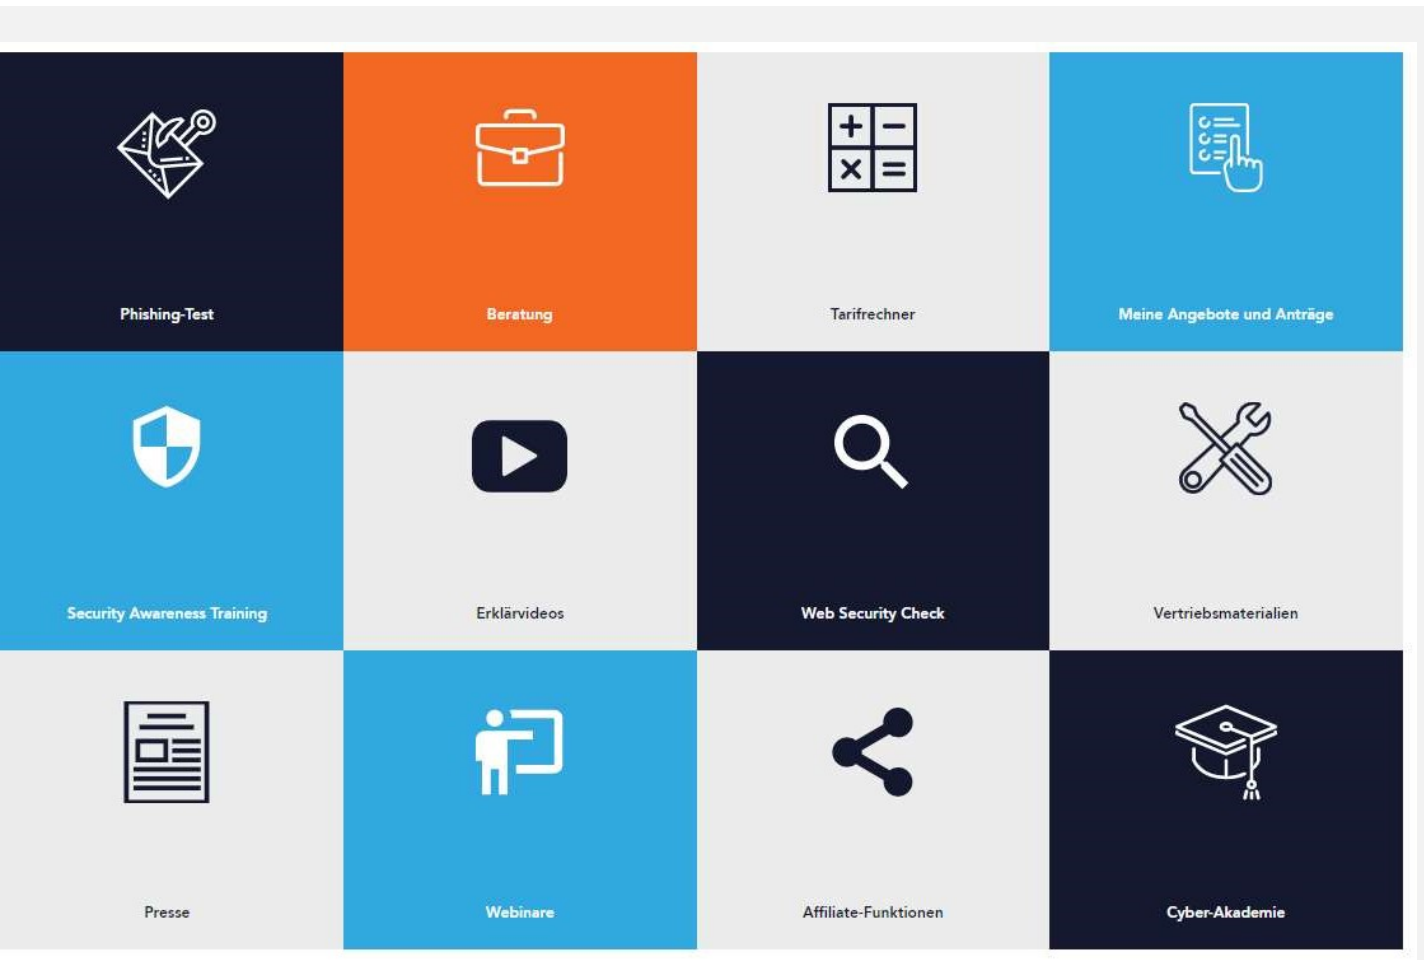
Phishing-Test

Beratung

Tarifrechner

Meine Angebote und Anträge

Security Awareness Training

Erklärvideos

Web Security Check

Vertriebsmaterialien

Presse

Webinare

Affiliate-Funktionen

Cyber-Akademie